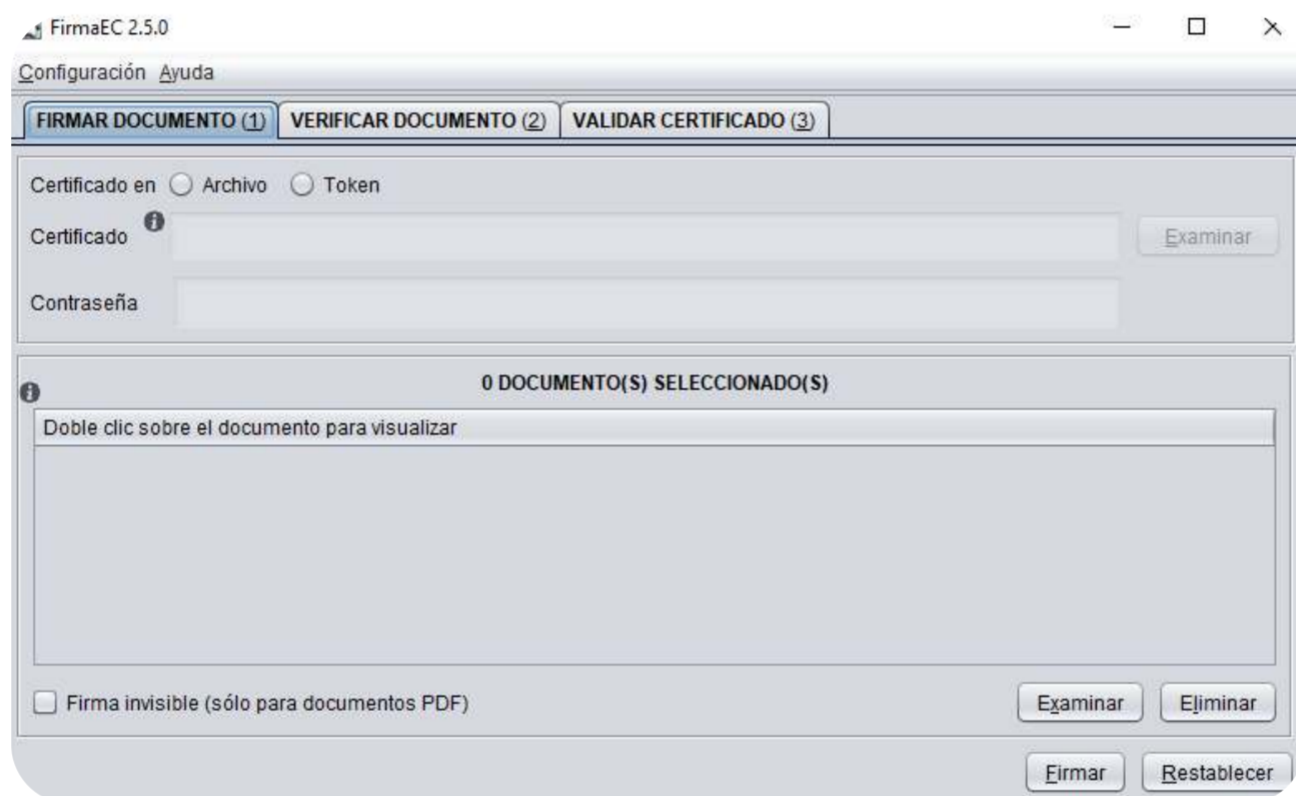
FirmaEC 2.5.0

Configuración Ayuda

FIRMAR DOCUMENTO (1) VERIFICAR DOCUMENTO (2) VALIDAR CERTIFICADO (3)

Certificado en Archivo Token

Certificado

Examinar

Contraseña

0 DOCUMENTO(S) SELECCIONADO(S)

Doble clic sobre el documento para visualizar

Firma invisible (sólo para documentos PDF)

Examinar Eliminar

Firmar Restablecer